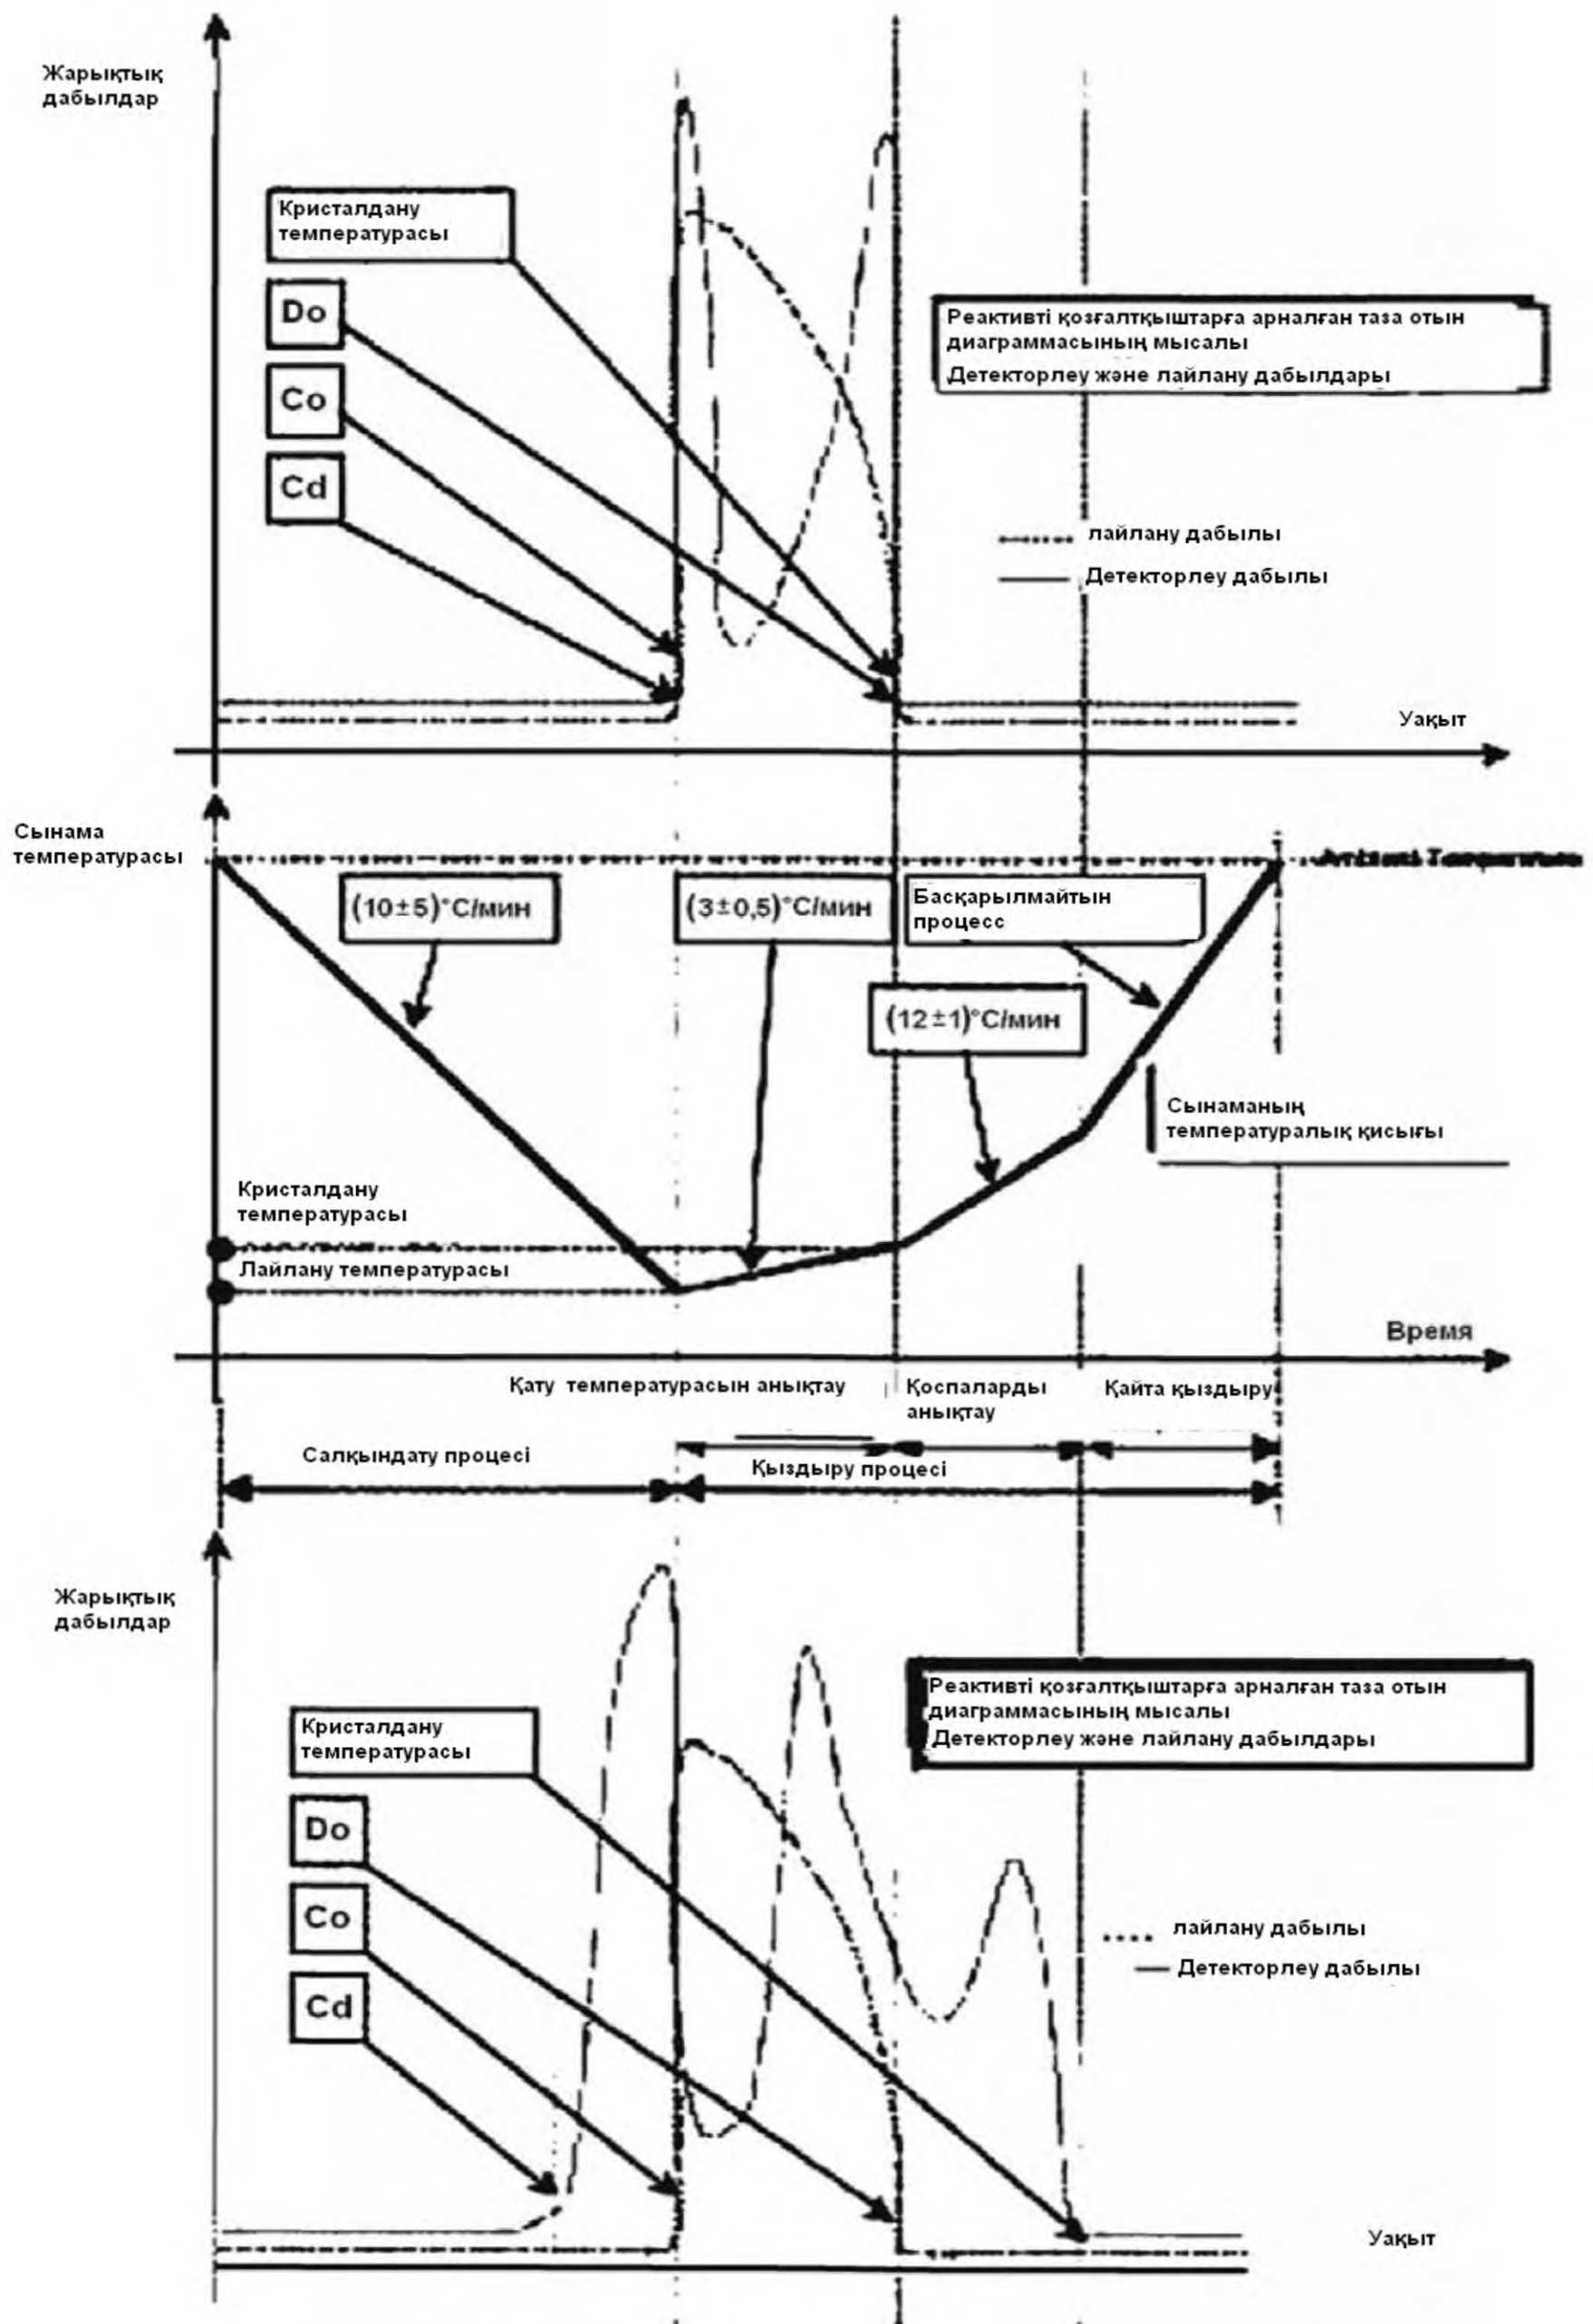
Жарықтық дабылдар

Кристалдану температурасы

Do

Co

Cd

Реактивті қозғалтқыштарға арналған таза отын диаграммасының мысалы
Детекторлеу және лайлану дабылдары

лайлану дабылы
Детекторлеу дабылы

Уақыт

Сынама температурасы

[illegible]

$(10\pm5)$°С/мин

$(3\pm0,5)$°С/мин

Басқарылмайтын процесс

$(12\pm1)$°С/мин

Сынаманың температуралық қисығы

Кристалдану температурасы

Лайлану температурасы

Время

Қату температурасын анықтау

Қоспаларды анықтау

Қайта қыздыру

Салқындату процесі

Қыздыру процесі

Жарықтық дабылдар

Реактивті қозғалтқыштарға арналған таза отын диаграммасының мысалы
Детекторлеу және лайлану дабылдары

Кристалдану температурасы

Do

Co

Cd

лайлану дабылы
Детекторлеу дабылы

Уақыт